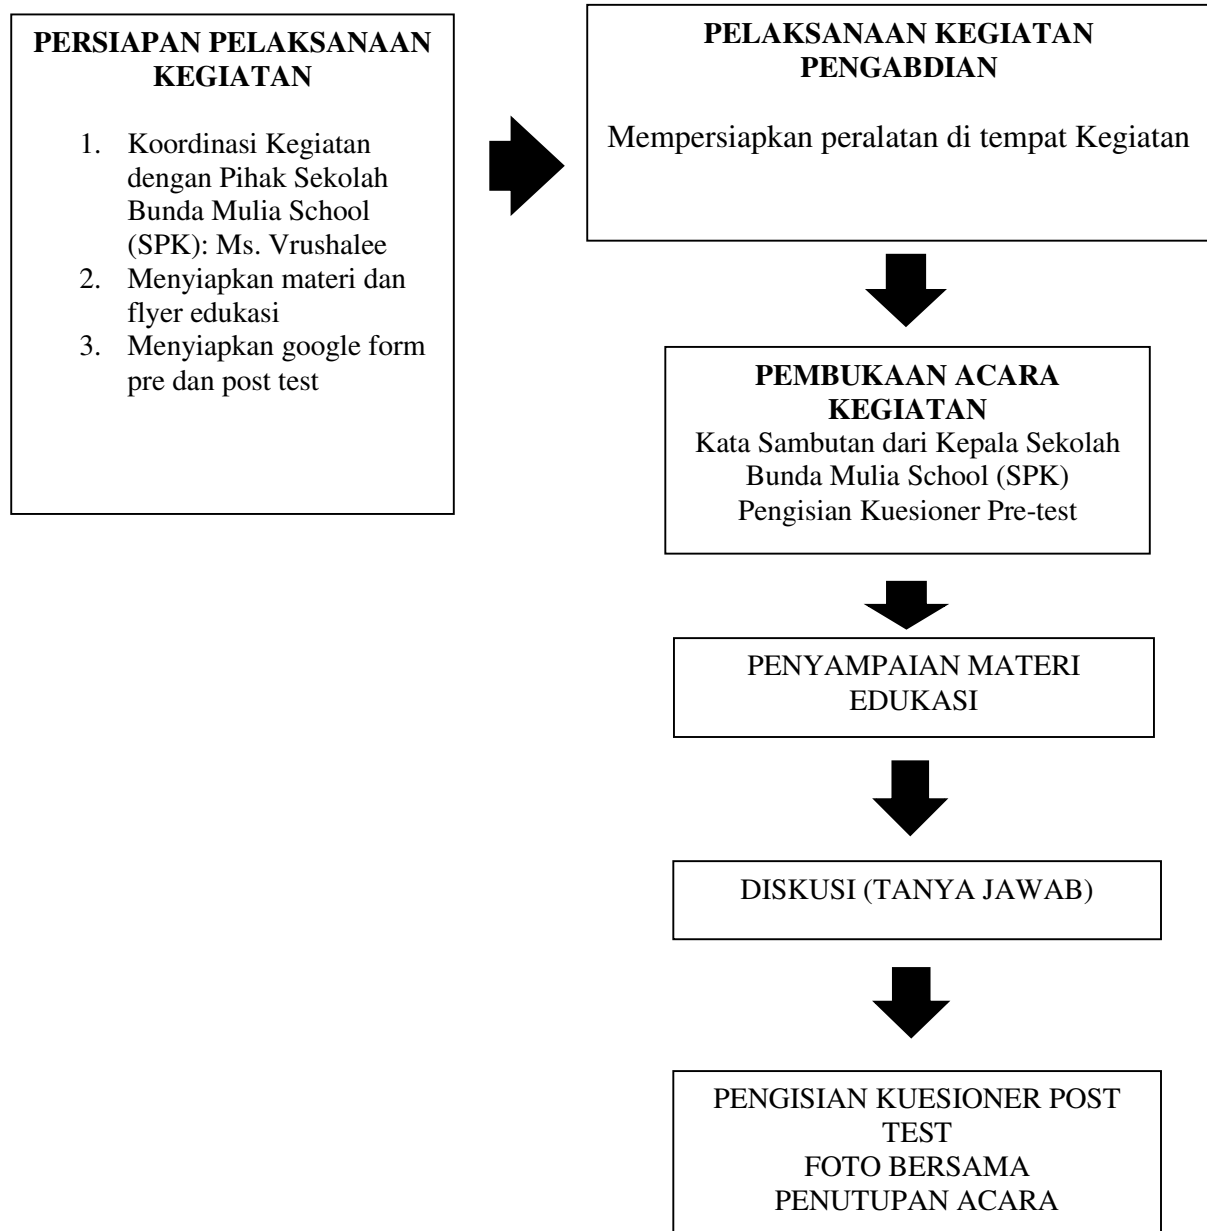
PERSIAPAN PELAKSANAAN KEGIATAN

1. Koordinasi Kegiatan dengan Pihak Sekolah Bunda Mulia School (SPK): Ms. Vrushalee
2. Menyiapkan materi dan flyer edukasi
3. Menyiapkan google form pre dan post test

PELAKSANAAN KEGIATAN PENGABDIAN

Mempersiapkan peralatan di tempat Kegiatan

PEMBUKAAN ACARA KEGIATAN
Kata Sambutan dari Kepala Sekolah Bunda Mulia School (SPK)
Pengisian Kuesioner Pre-test

PENYAMPAIAN MATERI EDUKASI

DISKUSI (TANYA JAWAB)

PENGISIAN KUESIONER POST TEST
FOTO BERSAMA
PENUTUPAN ACARA